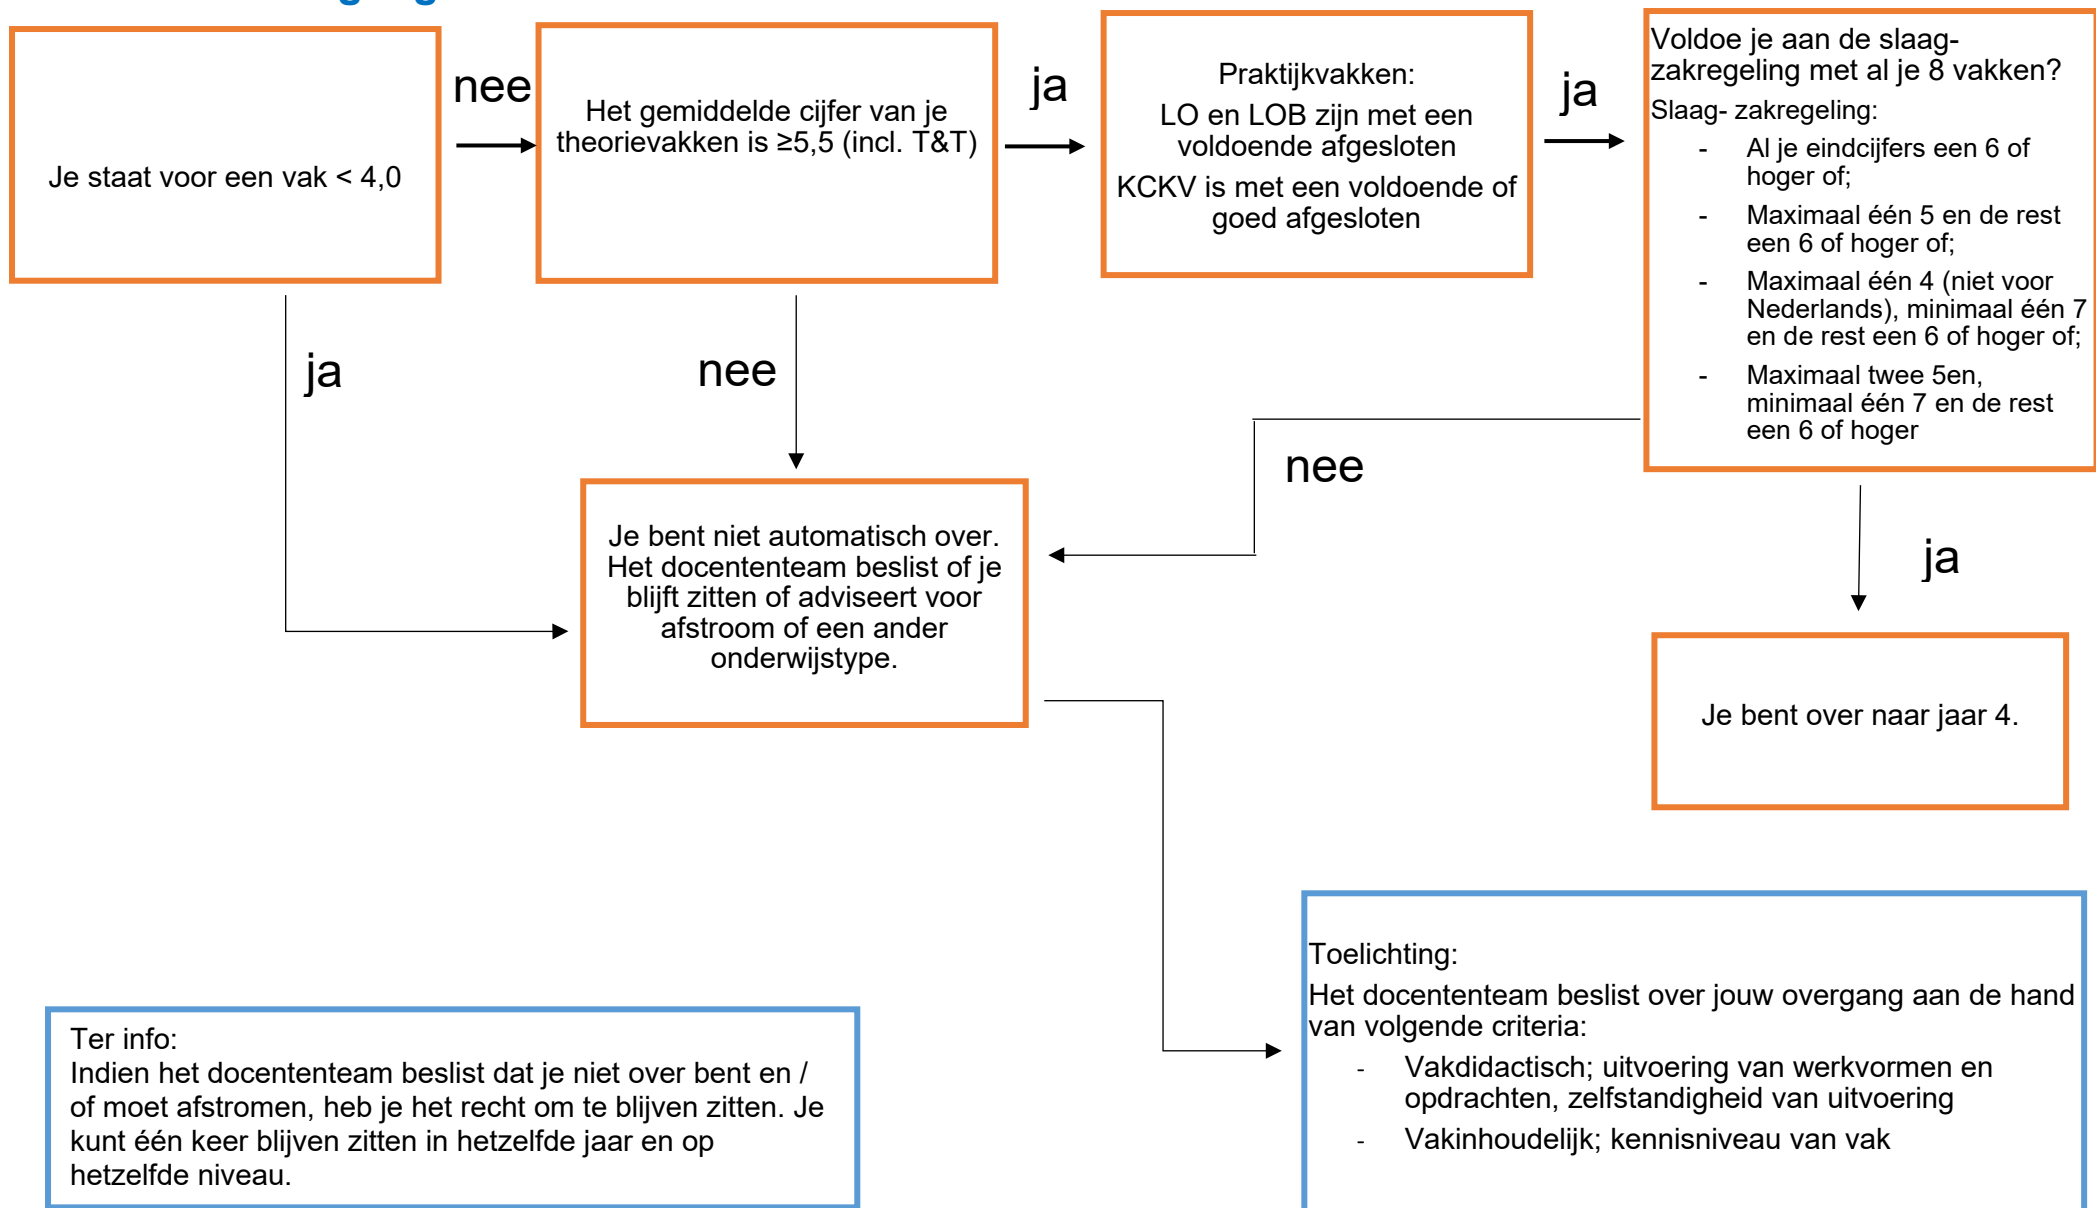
Je staat voor een vak < 4,0

nee

Het gemiddelde cijfer van je theorievakken is ≥5,5 (incl. T&T)

ja

Praktijkvakken:

LO en LOB zijn met een voldoende afgesloten

KCKV is met een voldoende of goed afgesloten

ja

Voldoe je aan de slaag-zakregeling met al je 8 vakken?

Slaag- zakregeling:

- Al je eindcijfers een 6 of hoger of;
- Maximaal één 5 en de rest een 6 of hoger of;
- Maximaal één 4 (niet voor Nederlands), minimaal één 7 en de rest een 6 of hoger of;
- Maximaal twee 5en, minimaal één 7 en de rest een 6 of hoger

ja

nee

nee

Je bent niet automatisch over. Het docententeam beslist of je blijft zitten of adviseert voor afstroom of een ander onderwijstype.

ja

Je bent over naar jaar 4.

Toelichting:

Het docententeam beslist over jouw overgang aan de hand van volgende criteria:

- Vakdidactisch; uitvoering van werkvormen en opdrachten, zelfstandigheid van uitvoering
- Vakinhoudelijk; kennisniveau van vak

Ter info:
Indien het docententeam beslist dat je niet over bent en / of moet afstromen, heb je het recht om te blijven zitten. Je kunt één keer blijven zitten in hetzelfde jaar en op hetzelfde niveau.